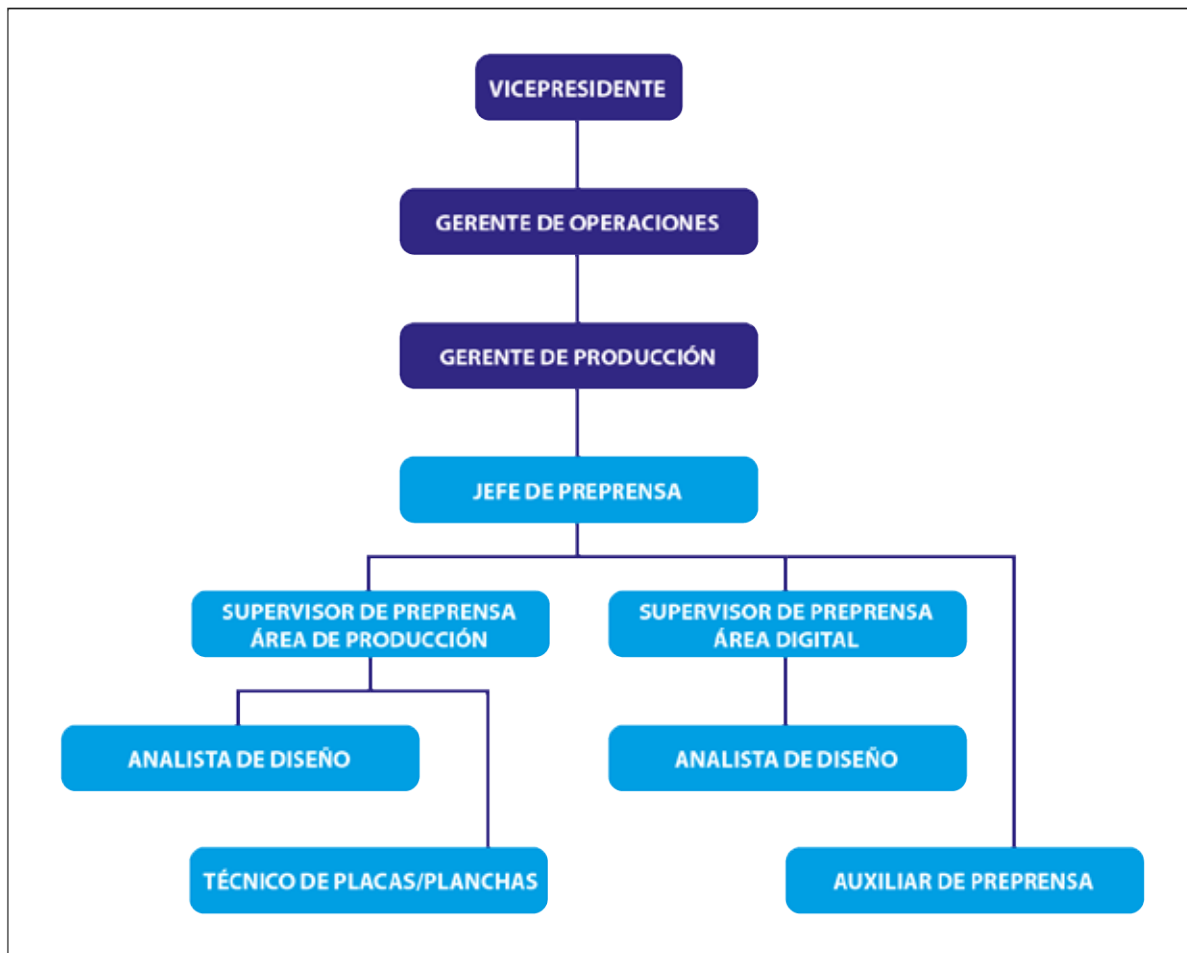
VICEPRESIDENTE

GERENTE DE OPERACIONES

GERENTE DE PRODUCCIÓN

JEFE DE PREPRENSA

SUPERVISOR DE PREPRENSA ÁREA DE PRODUCCIÓN

SUPERVISOR DE PREPRENSA ÁREA DIGITAL

ANALISTA DE DISEÑO

ANALISTA DE DISEÑO

TÉCNICO DE PLACAS/PLANCHAS

AUXILIAR DE PREPRENSA